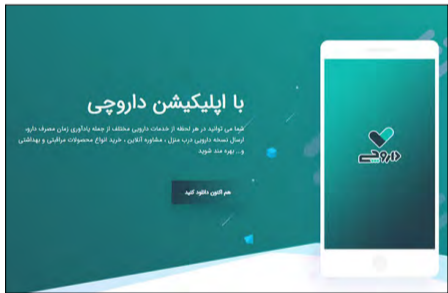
با اپلیکیشن داروچی

شما می توانید در هر لحظه از خدمات دارویی مختلف از جمله یادآوری زمان مصرف دارو، ارسال نسخه دارویی درب منزل ، مشاوره آنلاین ، خرید انواع محصولات مراقبتی و بهداشتی و ... بهره مند شوید

هم اکنون دانلود کنید

داروچی